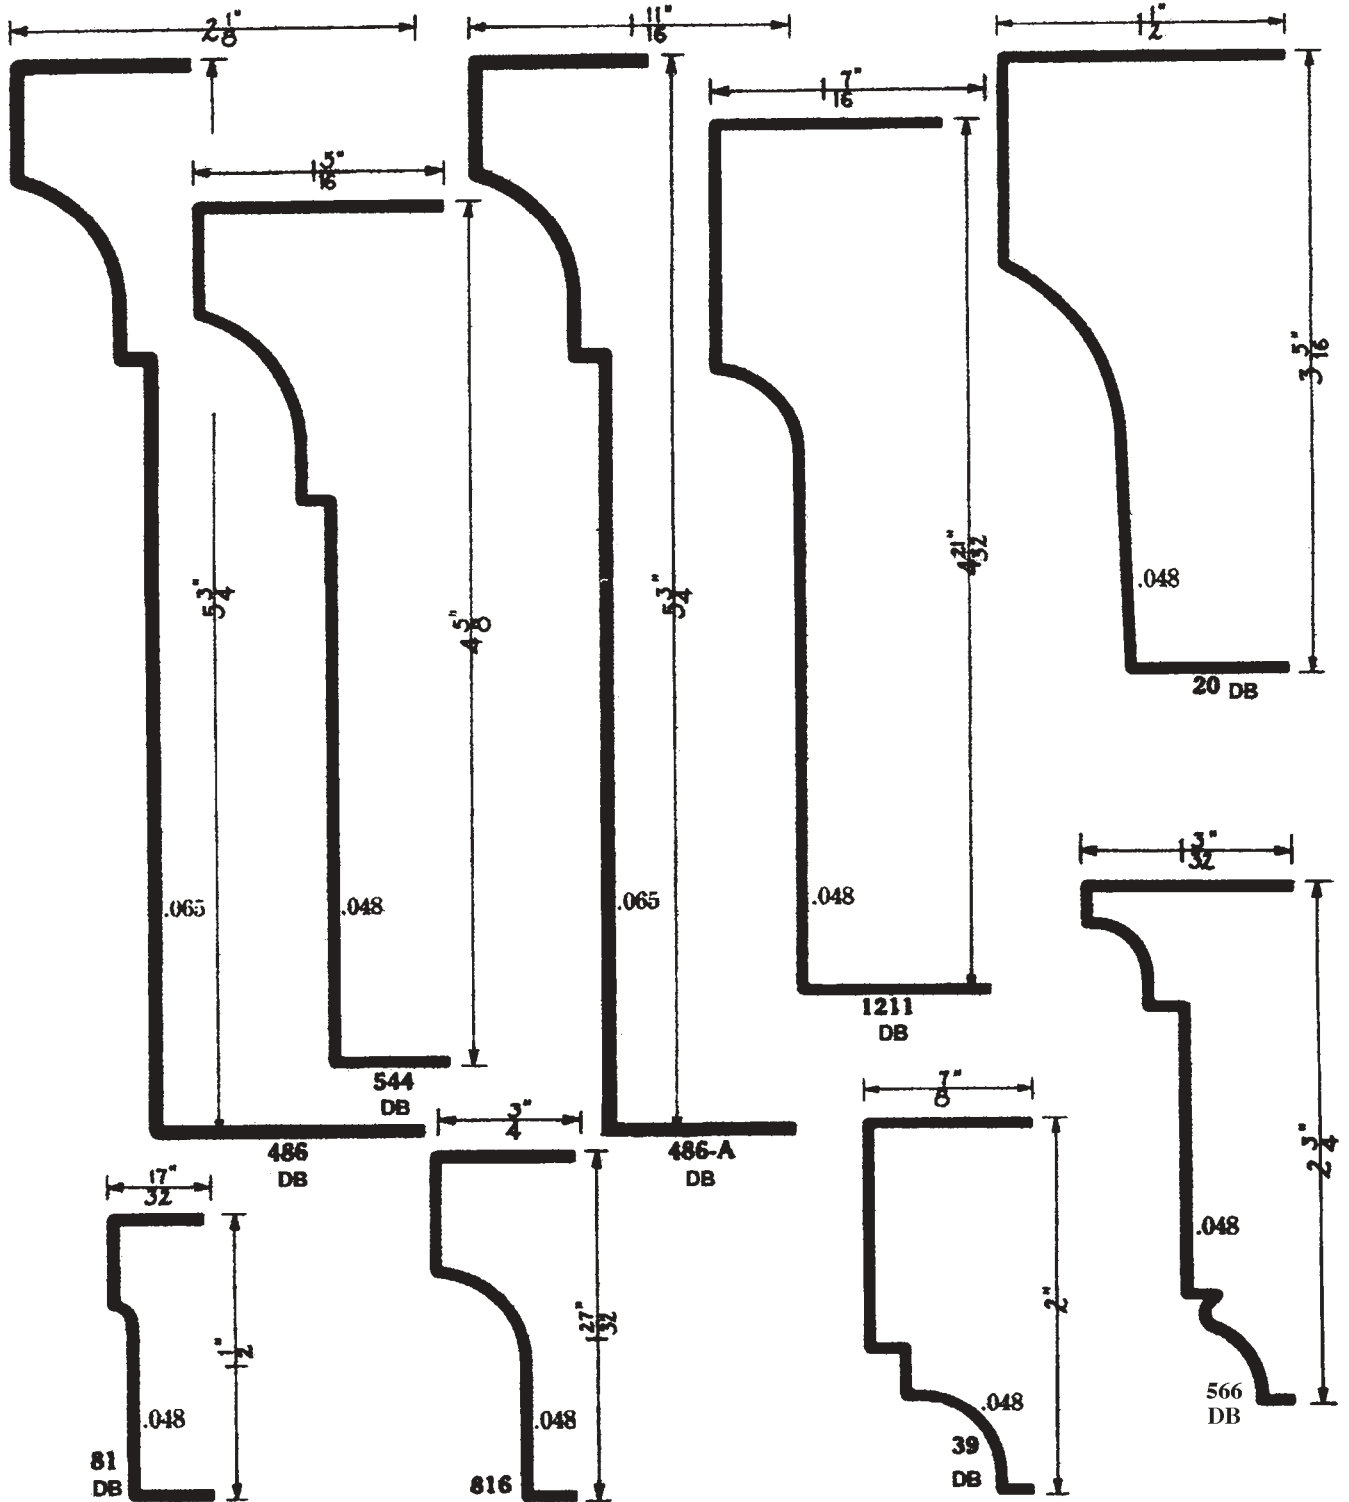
$2\frac{1}{8}$"

$\frac{5}{16}$"

$5\frac{3}{4}$"

.065

486
DB

$4\frac{5}{8}$"

.048

544
DB

$\frac{11}{16}$"

$5\frac{3}{4}$"

.065

486-A
DB

$1\frac{7}{16}$"

$4\frac{21}{32}$"

.048

1211
DB

$1\frac{1}{2}$"

$3\frac{5}{16}$"

.048

20 DB

$\frac{17}{32}$"

$1\frac{1}{2}$"

.048

81
DB

$\frac{3}{4}$"

$\frac{27}{32}$"

.048

816

$\frac{7}{8}$"

2"

.048

39
DB

$\frac{3}{32}$"

$2\frac{3}{4}$"

.048

566
DB